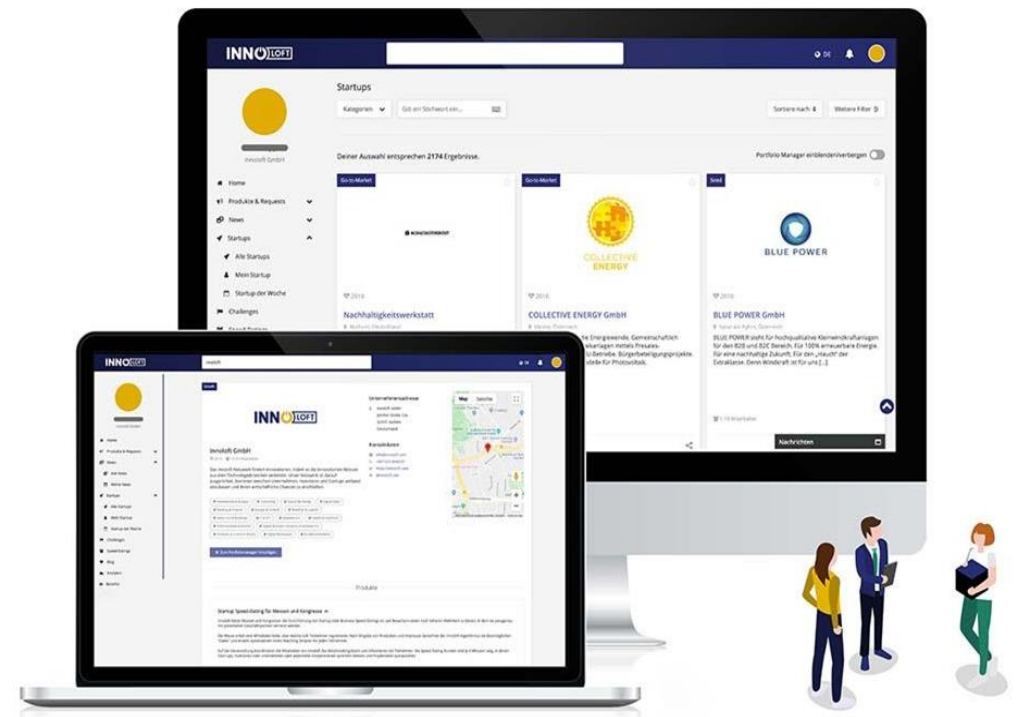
INNOLOFT

DE

Innoloft GmbH

Home
Produkte & Requests
News
Startups
Alle Startups
Mein Startup
Startup der Woche
Challenges

Startups

Kategorien
Gib ein Stichwort ein...

Sortiere nach
Weitere Filter

Deiner Auswahl entsprechen 2174 Ergebnisse.

Portfolio Manager einblenden/verbergen

Go-to-Market

2018

Nachhaltigkeitswerkstatt

Go-to-Market

COLLECTIVE ENERGY

2018

COLLECTIVE ENERGY GmbH

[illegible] Energiewende. Gemeinschaftlich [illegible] Betriebe. Bürgerbeteiligungsprojekte. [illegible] für Photovoltaik.

Seed

BLUE POWER

2018

BLUE POWER GmbH

BLUE POWER steht für hochqualitative Kleinwindkraftanlagen für den B2B und B2C Bereich. Für 100% erneuerbare Energie. Für eine nachhaltige Zukunft. Für den „Hauch" der Extraklasse. Denn Windkraft ist für uns [...]

Nachrichten

INNOLOFT

INNOLOFT

Innoloft GmbH

Unternehmensadresse

Kontaktdaten

Map Satellite

Produkte

Startup Speed-Dating für Messen und Kongresse